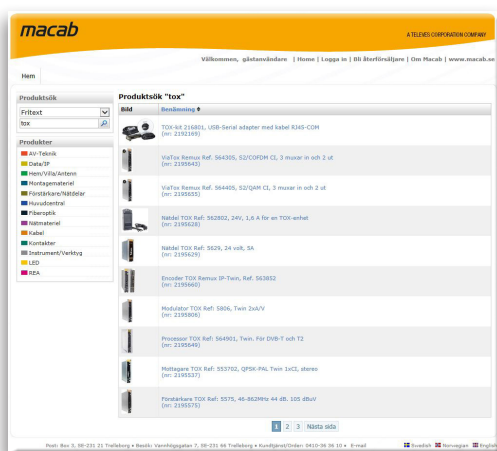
macab

A TELEVES CORPORATION COMPANY

Välkommen, gästanvändare | Home | Logga in | Bli återförsäljare | Om Macab | www.macab.se

Hem

Produktsök

Fritext

tox

Produkter

AV-Teknik
Data/IP
Hem/Villa/Antenn
Montagematerial
Förstärkare/Nätdelar
Huvudcentral
Fiberoptik
Mätmateriel
Kabel
Kontakter
Instrument/Verktyg
LED
REA

Produktsök "tox"

| Bild | Benämning |
|---|---|
| | TOX-kit 216801, USB-Serial adapter med kabel RJ45-COM (nr: 2192169) |
| | ViaTox Remux Ref. 564305, S2/COFDM CI, 3 muxar in och 2 ut (nr: 2195643) |
| | ViaTox Remux Ref. 564405, S2/QAM CI, 3 muxar in och 2 ut (nr: 2195655) |
| | Nätdel TOX Ref: 562802, 24V, 1,6 A för en TOX-enhet (nr: 2195628) |
| | Nätdel TOX Ref: 5629, 24 volt, 5A (nr: 2195629) |
| | Encoder TOX Remux IP-Twin, Ref. 563852 (nr: 2195660) |
| | Modulator TOX Ref: 5806, Twin 2xA/V (nr: 2195806) |
| | Processor TOX Ref: 564901, Twin. För DVB-T och T2 (nr: 2195649) |
| | Mottagare TOX Ref: 553702, QPSK-PAL Twin 1xCI, stereo (nr: 2195537) |
| | Förstärkare TOX Ref: 5575, 46-862MHz 44 dB. 105 dBuV (nr: 2195575) |

1 2 3 Nästa sida

Post: Box 3, 58-231 21 Trelleborg • Besök: Vannhögsgatan 7, 58-231 66 Trelleborg • Kundtjänst/Order: 0410-36 36 10 • E-mail

Swedish Norwegian English